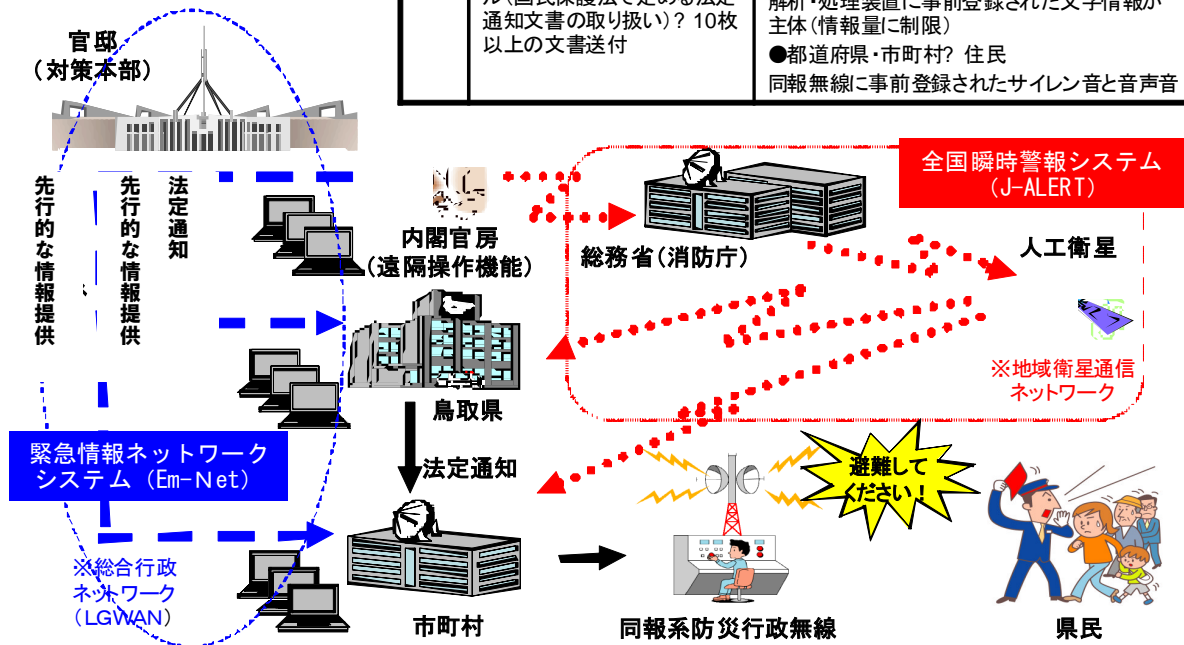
ル(国民保護法で定める法定通知文書の取り扱い)? 10枚以上の文書送付

解析・処理装置に事前登録された文字情報が主体(情報量に制限)
●都道府県・市町村? 住民
同報無線に事前登録されたサイレン音と音声音

官邸
(対策本部)

先行的な情報提供

先行的な情報提供

法定通知

内閣官房
(遠隔操作機能)

総務省(消防庁)

全国瞬時警報システム
(J-ALERT)

人工衛星

※地域衛星通信ネットワーク

鳥取県

緊急情報ネットワークシステム(Em-Net)

法定通知

避難してください!

※総合行政ネットワーク
(LGWAN)

市町村

同報系防災行政無線

県民